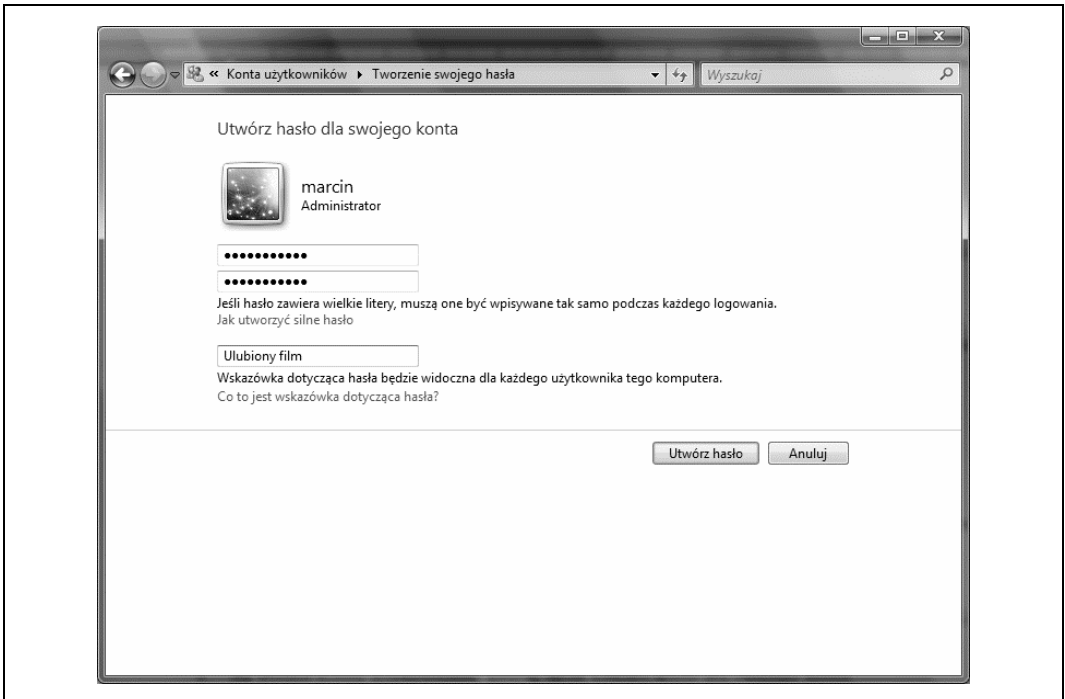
« Konta użytkowników ▸ Tworzenie swojego hasła

Wyszukaj

Utwórz hasło dla swojego konta

marcin
Administrator

•••••••••••
•••••••••••

Jeśli hasło zawiera wielkie litery, muszą one być wpisywane tak samo podczas każdego logowania.
Jak utworzyć silne hasło

Ulubiony film

Wskazówka dotycząca hasła będzie widoczna dla każdego użytkownika tego komputera.
Co to jest wskazówka dotycząca hasła?

Utwórz hasło
Anuluj